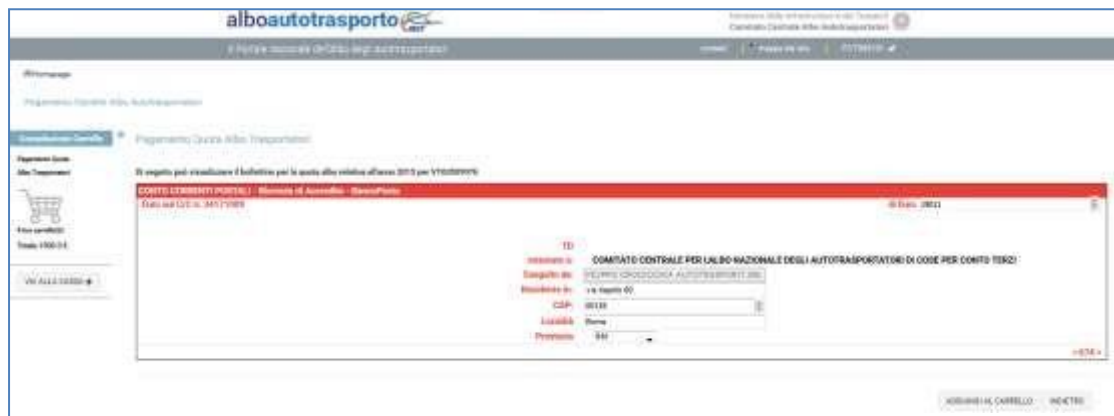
alboautotrasporto

Ministero delle Infrastrutture e dei Trasporti
Comitato Centrale Albo Autotrasportatori

Il Portale nazionale dell'Albo degli autotrasportatori

Homepage

Pagamento Quote Albo Autotrasportatori

Consultazione Carrello

Pagamento Quote Albo Trasportatori

Prezzo carrello(€)
Totale: €000.0 €

VAI ALLA CASSA

Pagamento Quote Albo Trasportatori

Di seguito puoi visualizzare il bollettino per la quota albo relativa all'anno 2013 per VT0200000

CONTI CORRENTI POSTALI - Ricevuta di Accredito - BancoPosta

Euro sul C/C n. 34171005

di Euro 39011

TD

intestato a: COMITATO CENTRALE PER L'ALBO NAZIONALE DEGLI AUTOTRASPORTATORI DI COSE PER CONTO TERZI

Eseguito da:

Residente in:

CAP: 00138

Località: Roma

Provincia: RM

ADDABBIAMO AL CARRELLO

INDIETRO